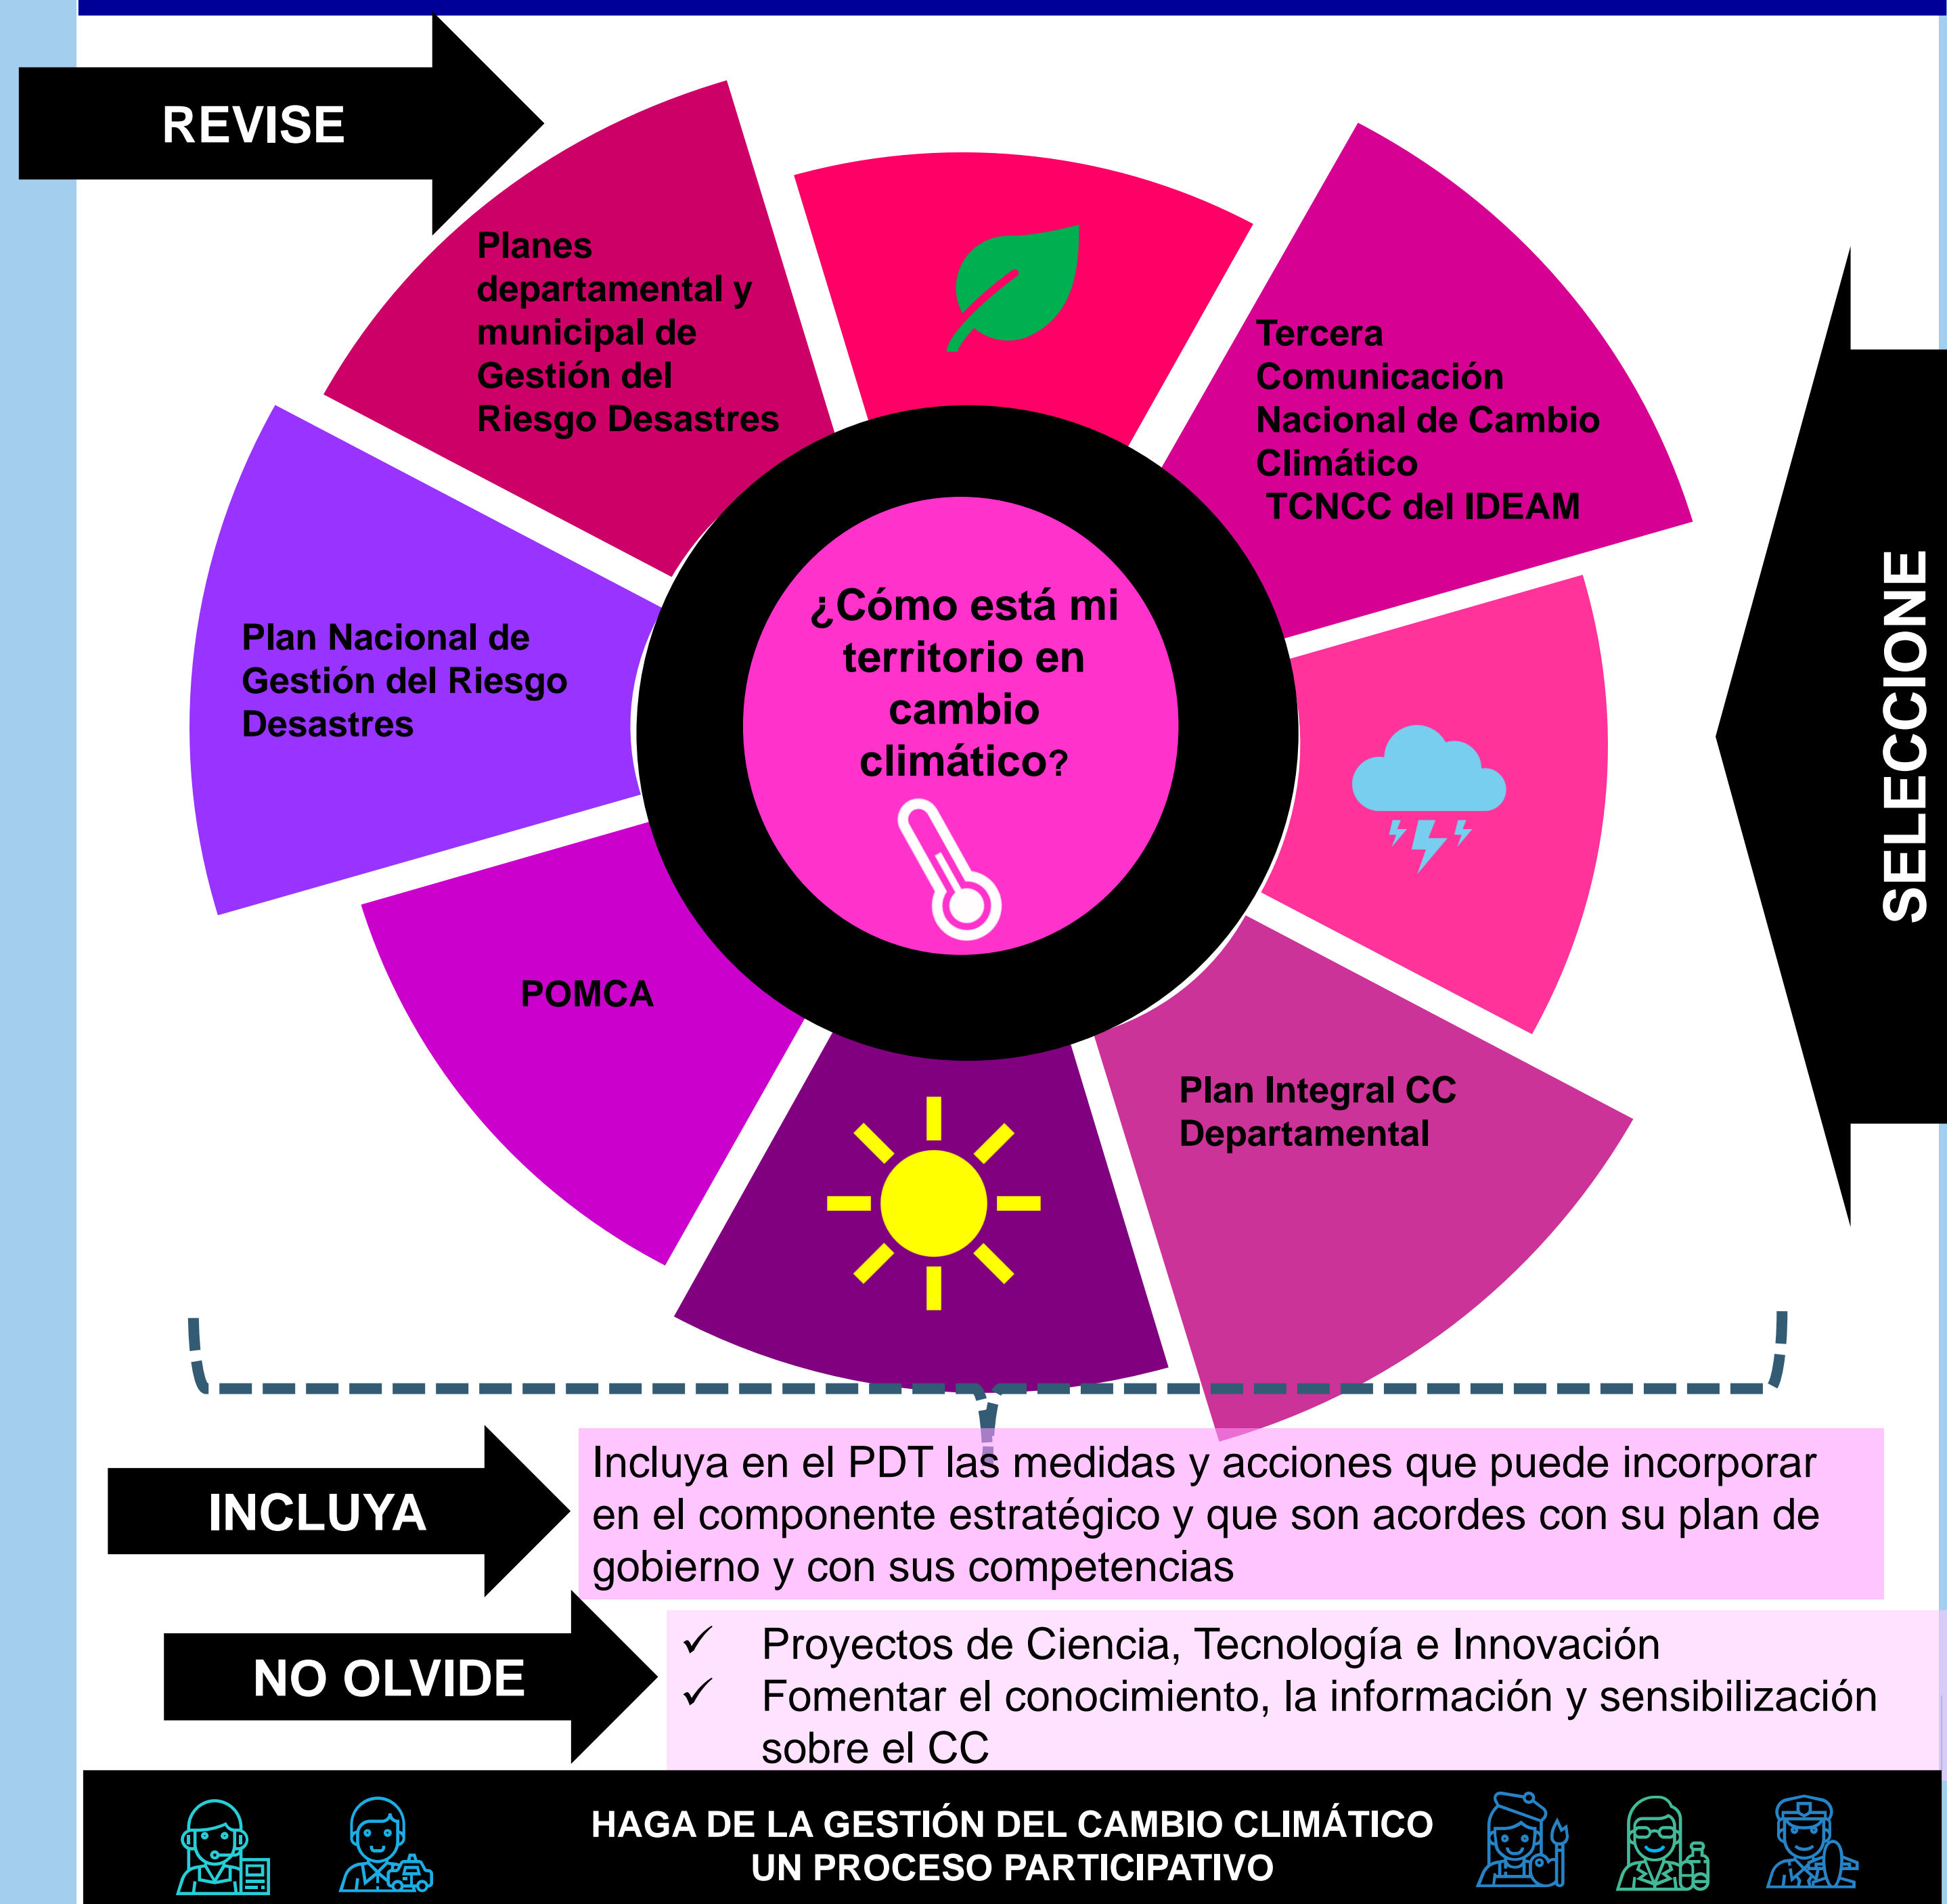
REVISE

Planes departamental y municipal de Gestión del Riesgo Desastres

Tercera Comunicación Nacional de Cambio Climático TCNCC del IDEAM

Plan Nacional de Gestión del Riesgo Desastres

¿Cómo está mi territorio en cambio climático?

SELECCIONE

POMCA

Plan Integral CC Departamental

INCLUYA

Incluya en el PDT las medidas y acciones que puede incorporar en el componente estratégico y que son acordes con su plan de gobierno y con sus competencias

NO OLVIDE

✓ Proyectos de Ciencia, Tecnología e Innovación
✓ Fomentar el conocimiento, la información y sensibilización sobre el CC

HAGA DE LA GESTIÓN DEL CAMBIO CLIMÁTICO UN PROCESO PARTICIPATIVO